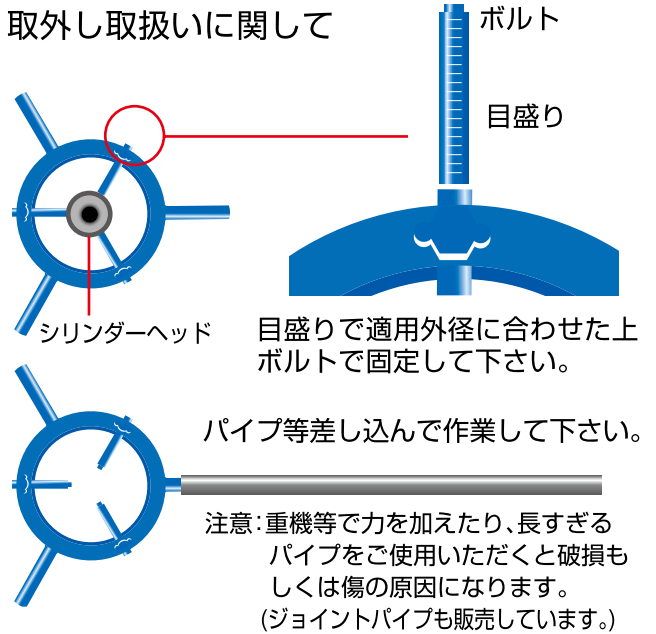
取外し取扱いに関して

ボルト

目盛り

シリンダーヘッド

目盛りで適用外径に合わせた上ボルトで固定して下さい。

パイプ等差し込んで作業して下さい。

注意：重機等で力を加えたり、長すぎるパイプをご使用いただくと破損もしくは傷の原因になります。
(ジョイントパイプも販売しています。)